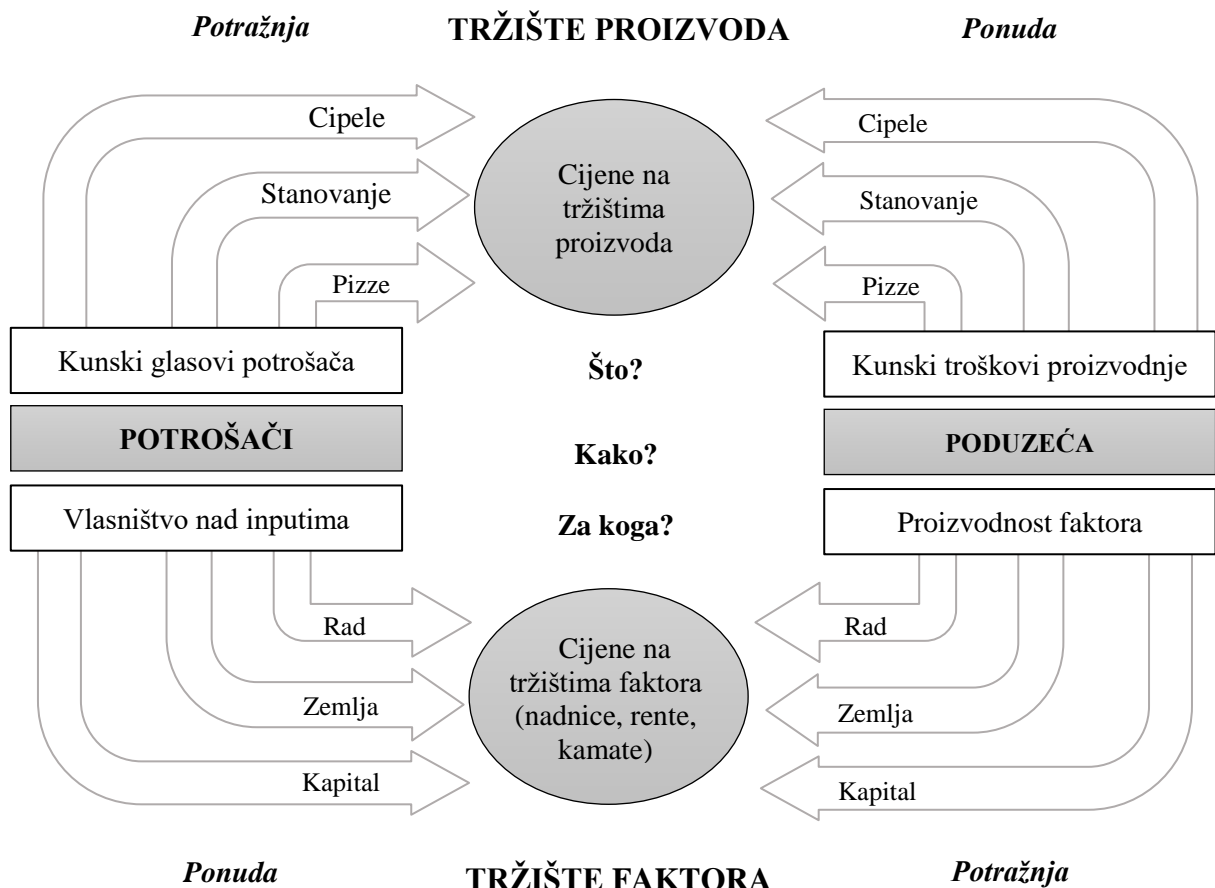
Potražnja

TRŽIŠTE PROIZVODA

Ponuda

Cipele

Stanovanje

Pizze

Cijene na tržištima proizvoda

Cipele

Stanovanje

Pizze

Kunski glasovi potrošača

Što?

Kunski troškovi proizvodnje

POTROŠAČI

Kako?

PODUZEĆA

Vlasništvo nad inputima

Za koga?

Proizvodnost faktora

Rad

Zemlja

Kapital

Cijene na tržištima faktora (nadnice, rente, kamate)

Rad

Zemlja

Kapital

Ponuda

TRŽIŠTE FAKTORA

Potražnja